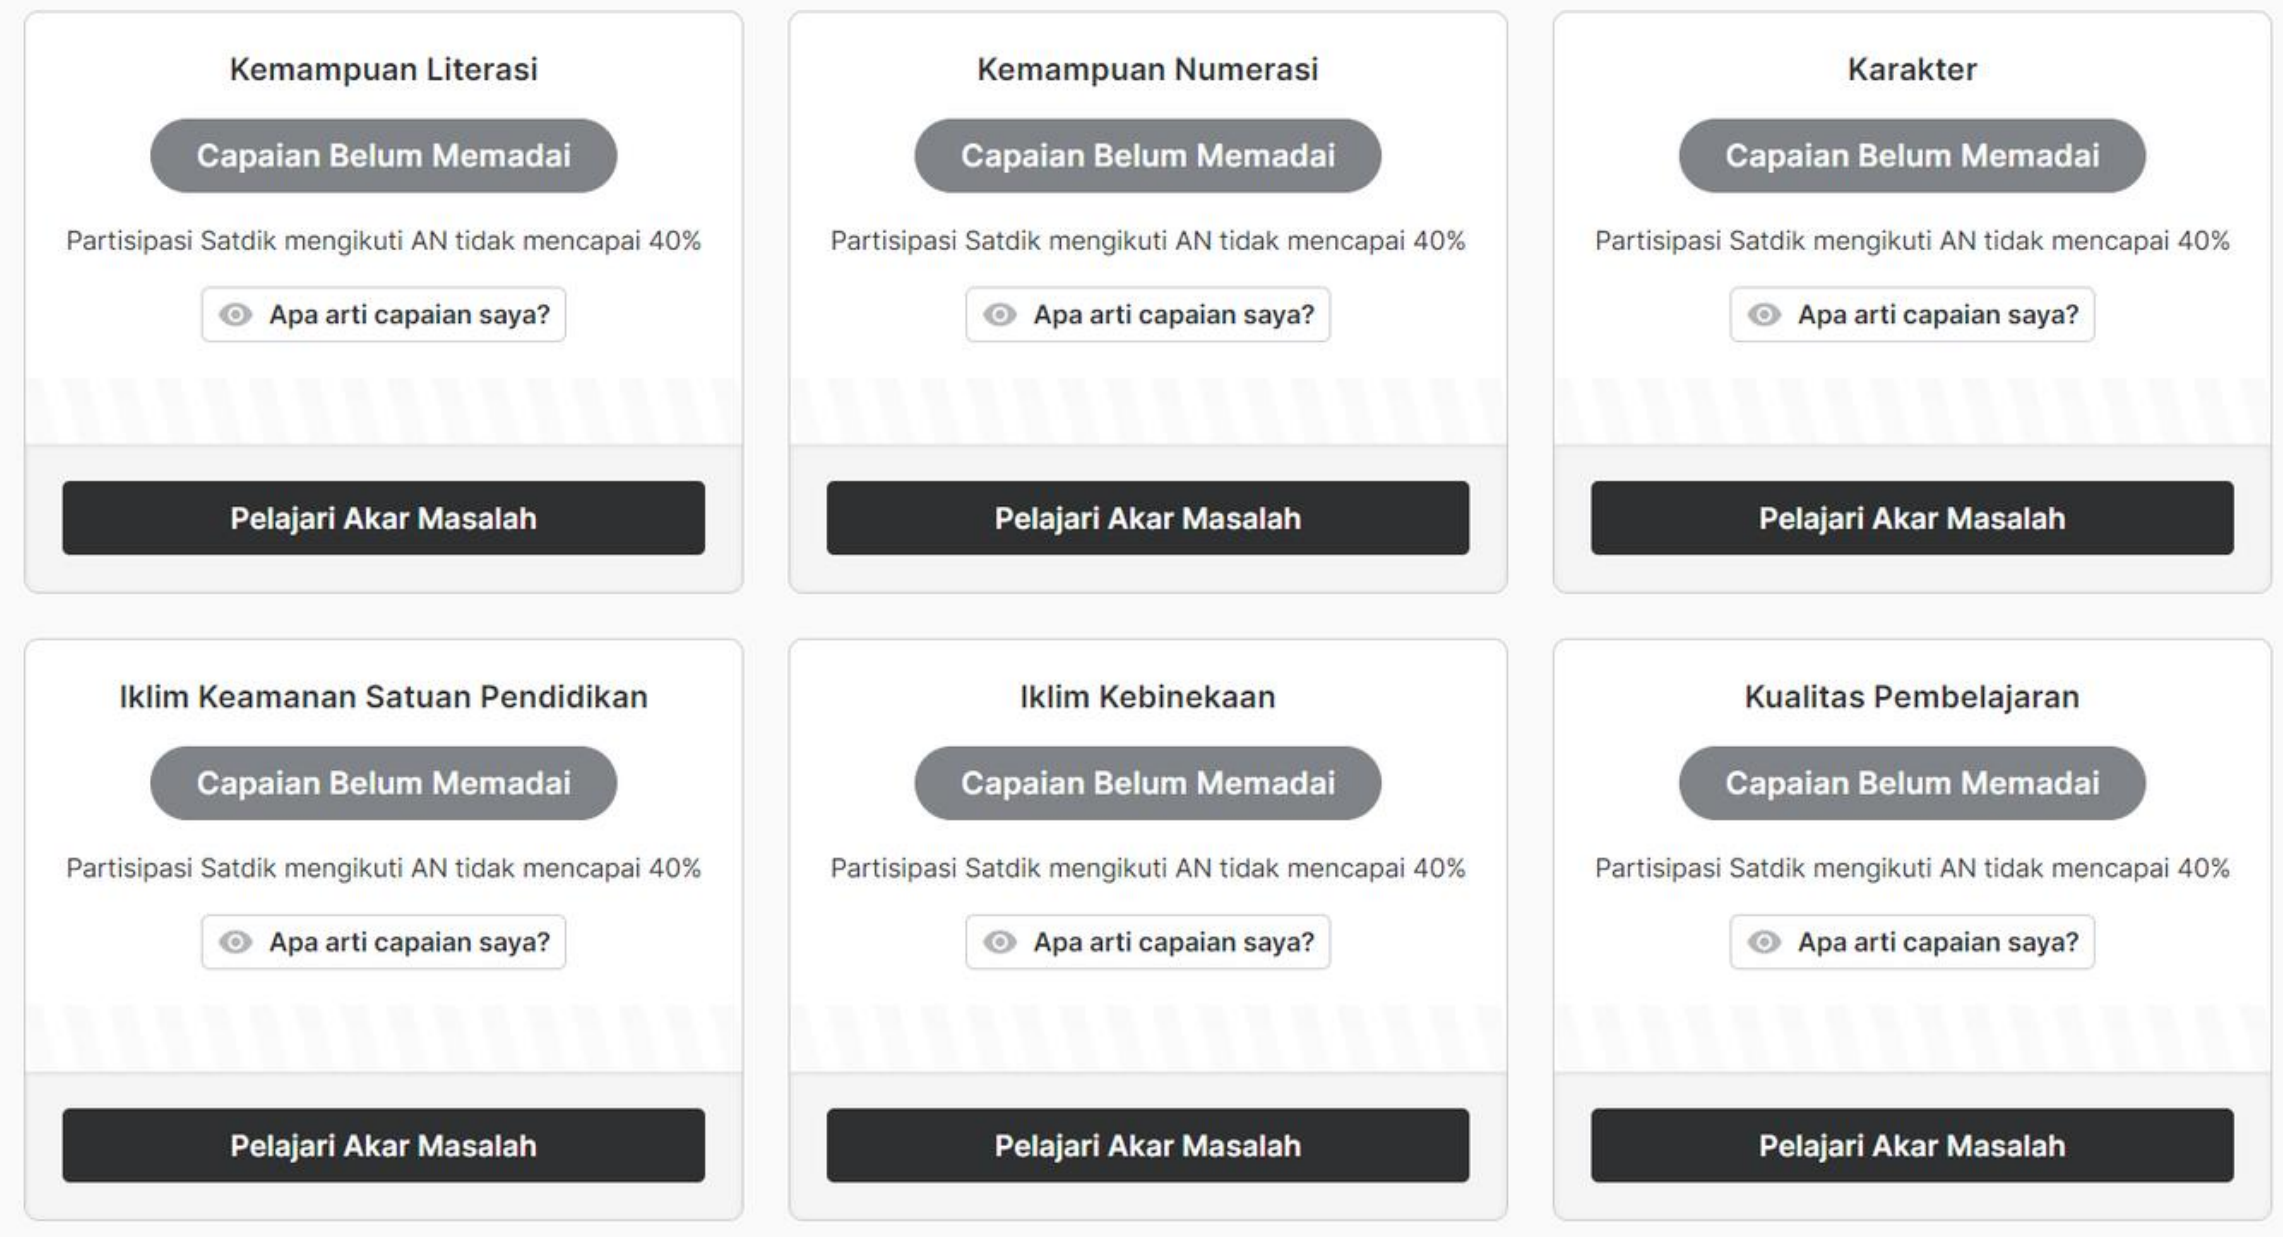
Kemampuan Literasi

Capaian Belum Memadai

Partisipasi Satdik mengikuti AN tidak mencapai 40%

Apa arti capaian saya?

Pelajari Akar Masalah

Kemampuan Numerasi

Capaian Belum Memadai

Partisipasi Satdik mengikuti AN tidak mencapai 40%

Apa arti capaian saya?

Pelajari Akar Masalah

Karakter

Capaian Belum Memadai

Partisipasi Satdik mengikuti AN tidak mencapai 40%

Apa arti capaian saya?

Pelajari Akar Masalah

Iklim Keamanan Satuan Pendidikan

Capaian Belum Memadai

Partisipasi Satdik mengikuti AN tidak mencapai 40%

Apa arti capaian saya?

Pelajari Akar Masalah

Iklim Kebinekaan

Capaian Belum Memadai

Partisipasi Satdik mengikuti AN tidak mencapai 40%

Apa arti capaian saya?

Pelajari Akar Masalah

Kualitas Pembelajaran

Capaian Belum Memadai

Partisipasi Satdik mengikuti AN tidak mencapai 40%

Apa arti capaian saya?

Pelajari Akar Masalah